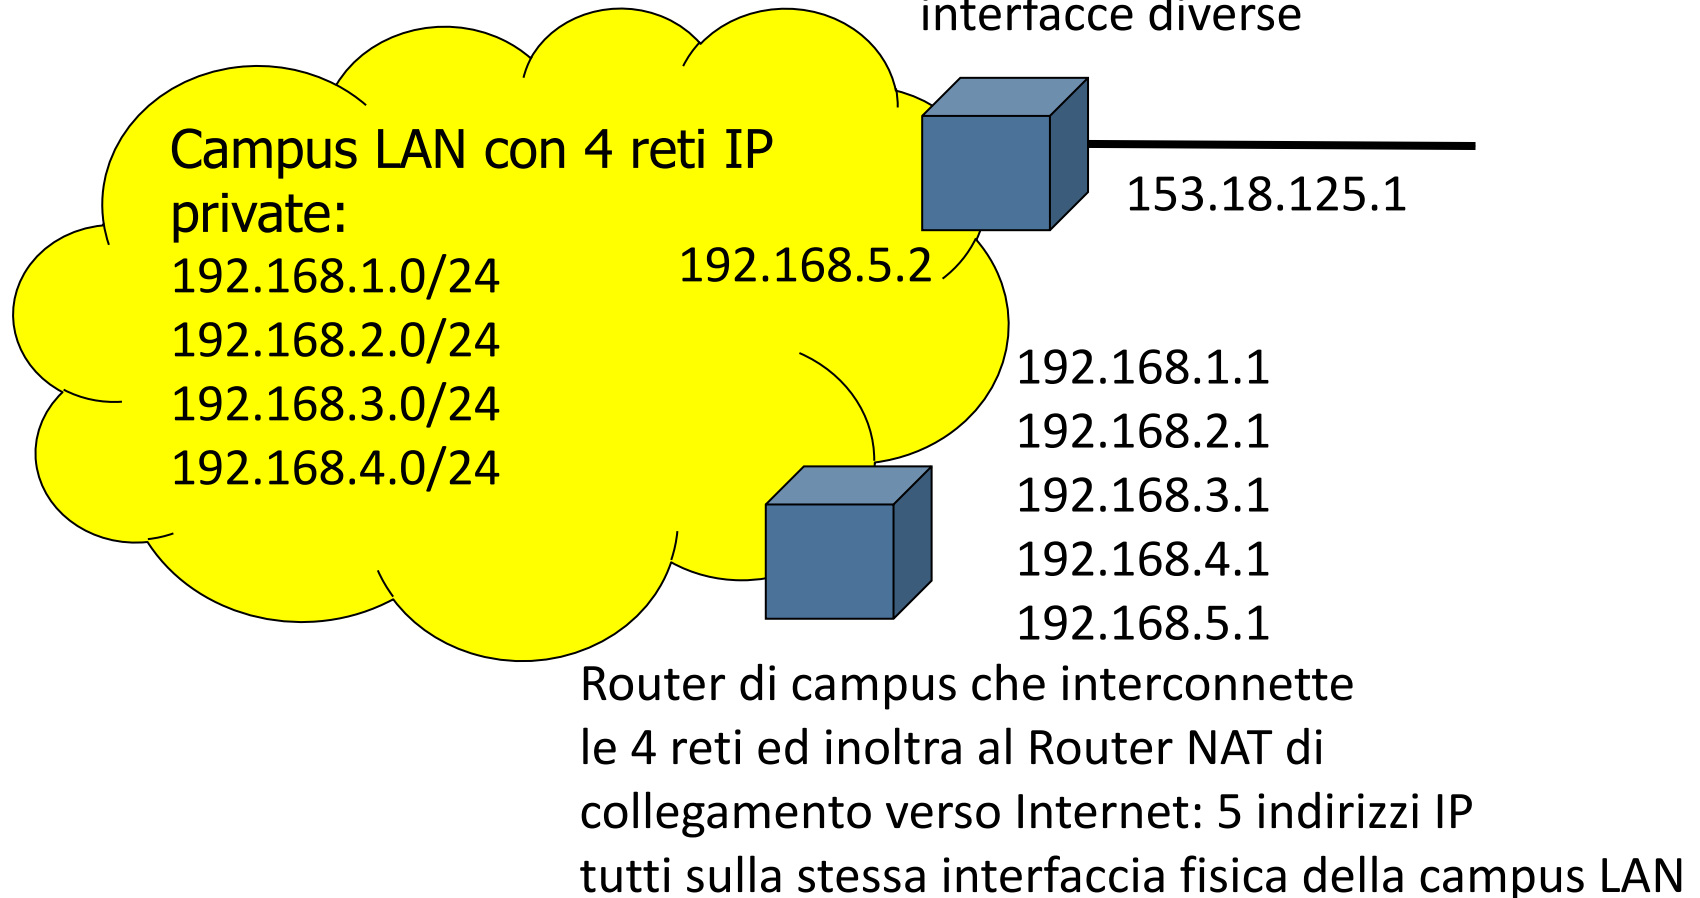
interfacce diverse

Campus LAN con 4 reti IP private:
192.168.1.0/24
192.168.2.0/24
192.168.3.0/24
192.168.4.0/24

192.168.5.2

153.18.125.1

192.168.1.1
192.168.2.1
192.168.3.1
192.168.4.1
192.168.5.1

Router di campus che interconnette le 4 reti ed inoltra al Router NAT di collegamento verso Internet: 5 indirizzi IP tutti sulla stessa interfaccia fisica della campus LAN